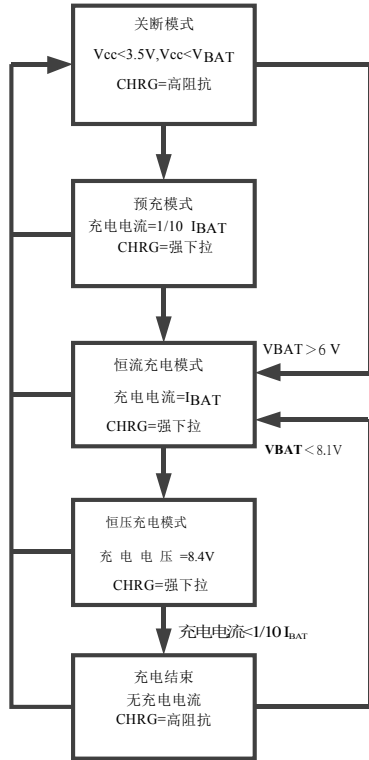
关断模式
Vcc<3.5V,Vcc<$V_{BAT}$
CHRG=高阻抗

预充模式
充电电流=1/10 $I_{BAT}$
CHRG=强下拉

VBAT > 6 V

恒流充电模式
充电电流=$I_{BAT}$
CHRG=强下拉

VBAT < 8.1V

恒压充电模式
充 电 电 压 =8.4V
CHRG=强下拉

充电电流<1/10 $I_{BAT}$

充电结束
无充电电流
CHRG=高阻抗